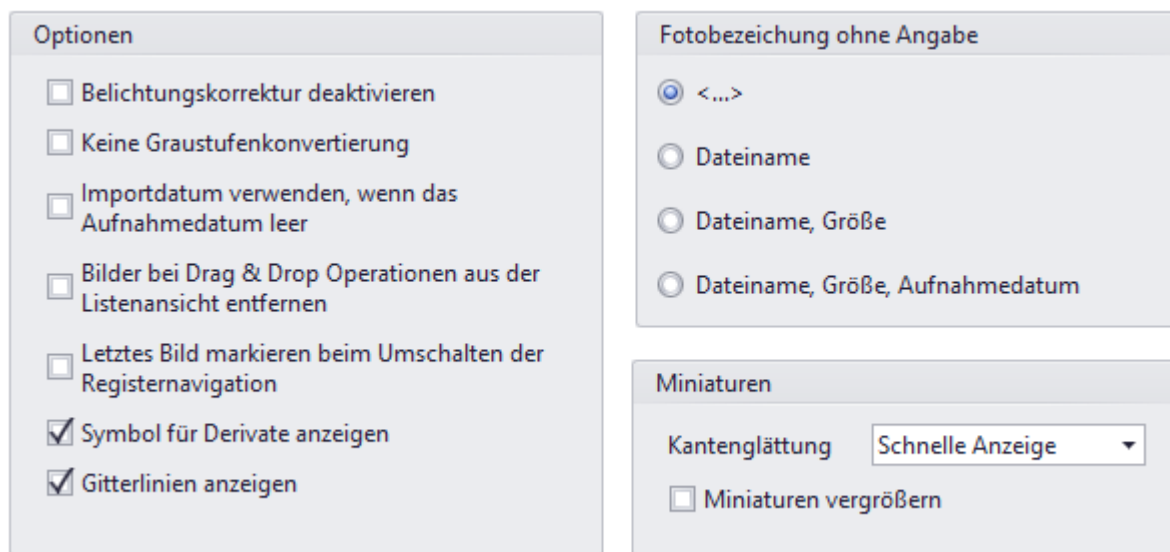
Optionen

☐ Belichtungskorrektur deaktivieren

☐ Keine Graustufenkonvertierung

☐ Importdatum verwenden, wenn das Aufnahmedatum leer

☐ Bilder bei Drag & Drop Operationen aus der Listenansicht entfernen

☐ Letztes Bild markieren beim Umschalten der Registernavigation

☑ Symbol für Derivate anzeigen

☑ Gitterlinien anzeigen

Fotobezeichung ohne Angabe

◉ <...>

○ Dateiname

○ Dateiname, Größe

○ Dateiname, Größe, Aufnahmedatum

Miniaturen

Kantenglättung Schnelle Anzeige ▾

☐ Miniaturen vergrößern